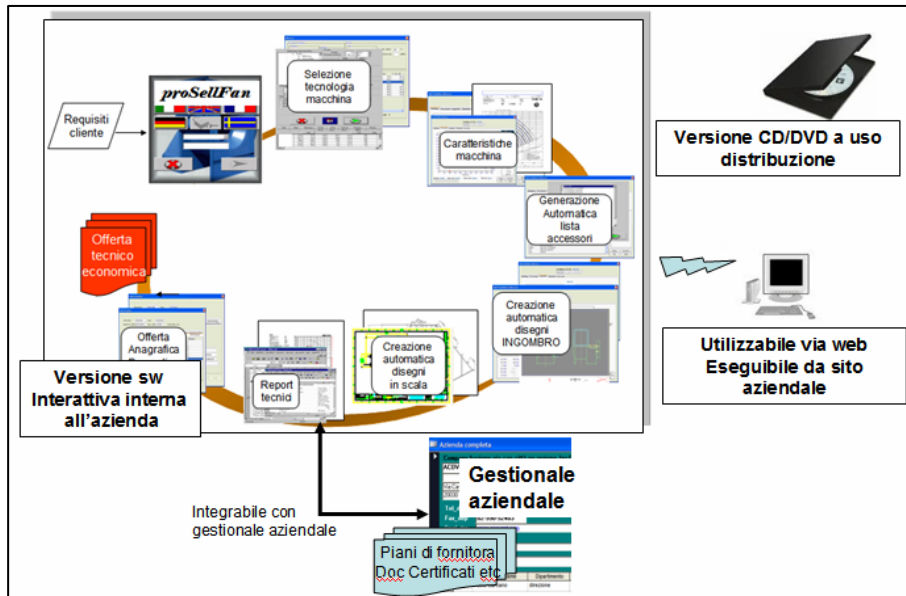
proSellFan

Requisiti cliente

Selezione tecnologia macchina

Caratteristiche macchina

Generazione Automatica lista accessori

Creazione automatica disegni INGOMBRO

Creazione automatica disegni in scala

Report tecnici

Offerta Anagrafica

Offerta tecnico economica

Versione sw Interattiva interna all'azienda

Versione CD/DVD a uso distribuzione

Utilizzabile via web Eseguibile da sito aziendale

Azienda completa

Gestionale aziendale

Integrabile con gestionale aziendale

Piani di fornitora Doc Certificati etc